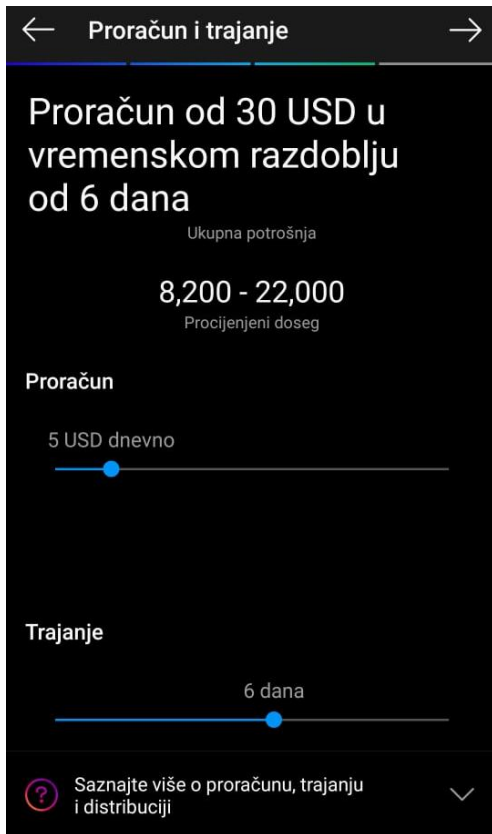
Proračun i trajanje

Proračun od 30 USD u vremenskom razdoblju od 6 dana

Ukupna potrošnja

8,200 - 22,000

Procijenjeni doseg

Proračun

5 USD dnevno

Trajanje

6 dana

Saznajte više o proračunu, trajanju i distribuciji